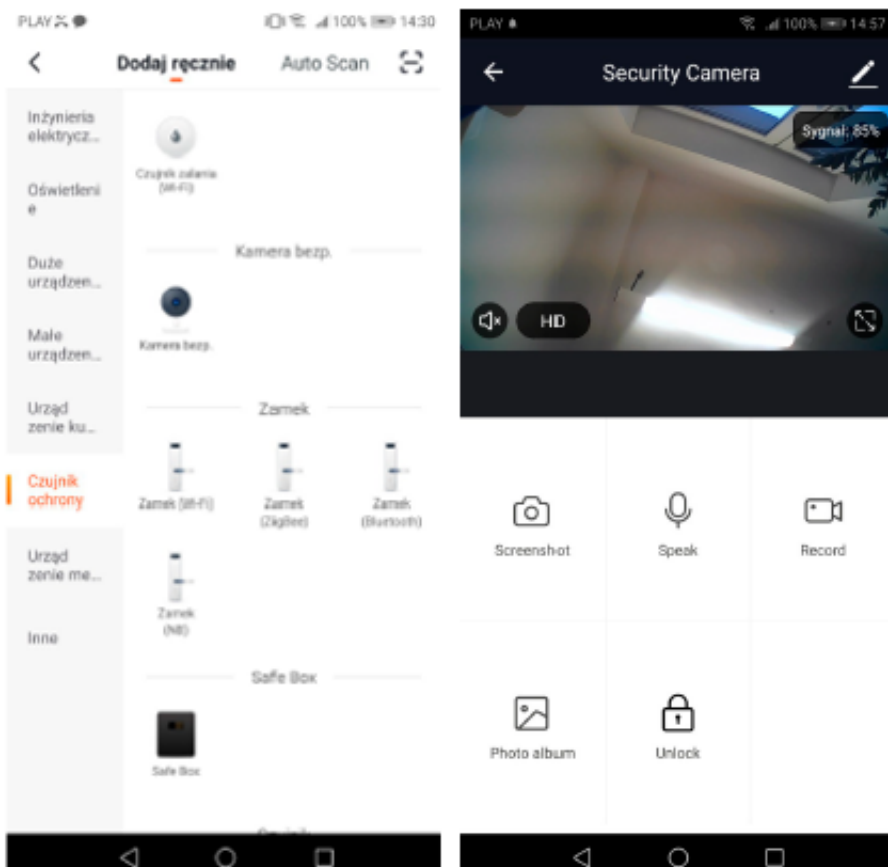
PLAY

100% 14:30

Dodaj ręcznie

Auto Scan

Inżynieria elektrycz...

Oświetleni e

Duże urządzen...

Małe urządzen...

Urząd zenie ku...

Czujnik ochrony

Urząd zenie me...

Inne

Czujnik zalania (Wi-Fi)

Kamera bezp.

Kamera bezp.

Zamek

Zamek (Wi-Fi)

Zamek (ZigBee)

Zamek (Bluetooth)

Zamek (NB)

Safe Box

Safe Box

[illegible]

PLAY

100% 14:57

Security Camera

Sygnał: 85%

HD

Screenshot

Speak

Record

Photo album

Unlock